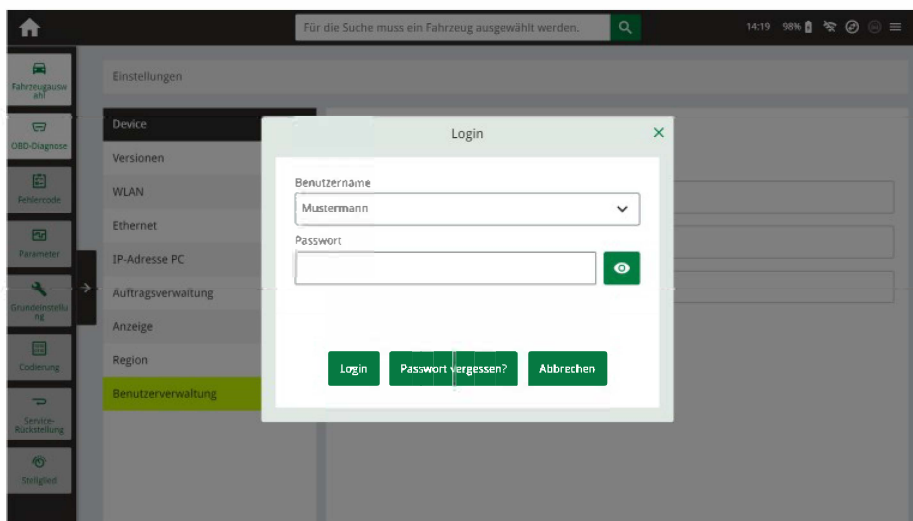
Für die Suche muss ein Fahrzeug ausgewählt werden.

14:19 98%

Fahrzeugauswahl

OBD-Diagnose

Fehlercode

Parameter

Grundeinstellung

Codierung

Service-Rückstellung

Stellglied

Einstellungen

Device
Versionen
WLAN
Ethernet
IP-Adresse PC
Auftragsverwaltung
Anzeige
Region
Benutzerverwaltung

Login

Benutzername
Mustermann

Passwort

Login
Passwort vergessen?
Abbrechen